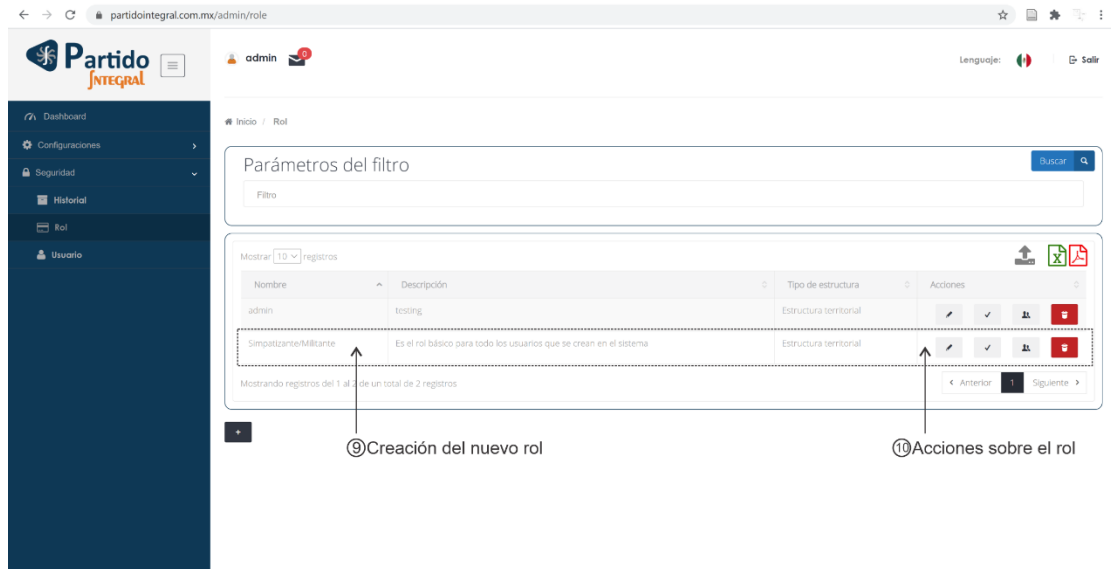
partidointegral.com.mx/admin/role

Partido Integral

admin 0

Lenguaje: Salir

Dashboard
Configuraciones
Seguridad
Historial
Rol
Usuario

Inicio / Rol

Parámetros del filtro

Buscar

Filtro

Mostrar 10 registros

| Nombre | Descripción | Tipo de estructura | Acciones |
|---|---|---|---|
| admin | testing | Estructura territorial | |
| Simpatizante/Militante | Es el rol básico para todo los usuarios que se crean en el sistema | Estructura territorial | |

Mostrando registros del 1 al 2 de un total de 2 registros

‹ Anterior 1 Siguiente ›

+

⑨Creación del nuevo rol

⑩Acciones sobre el rol